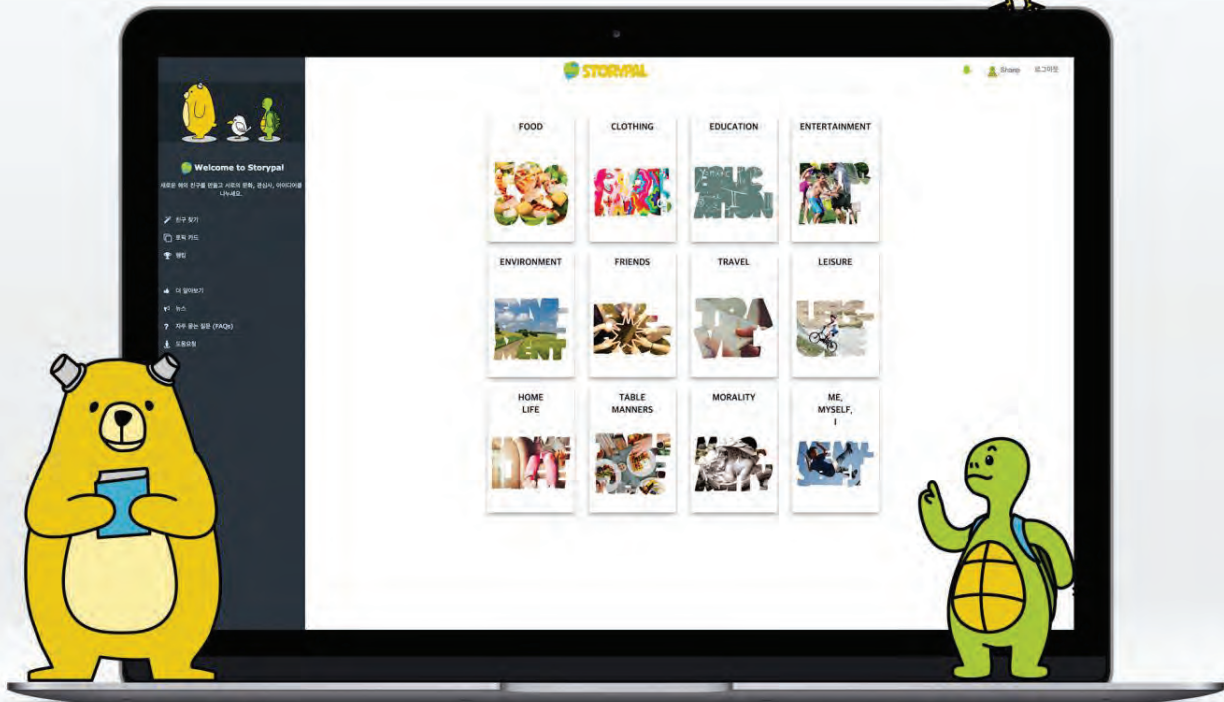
STORYPAL

Sharp 로그아웃

Welcome to Storypal

새로운 해외 친구를 만들고 서로의 문화, 관심사, 아이디어를 나누세요.

친구 찾기
토픽 카드
랭킹

더 알아보기
뉴스
자주 묻는 질문 (FAQs)
도움요청

FOOD
CLOTHING
EDUCATION
ENTERTAINMENT
ENVIRONMENT
FRIENDS
TRAVEL
LEISURE
HOME LIFE
TABLE MANNERS
MORALITY
ME, MYSELF, I